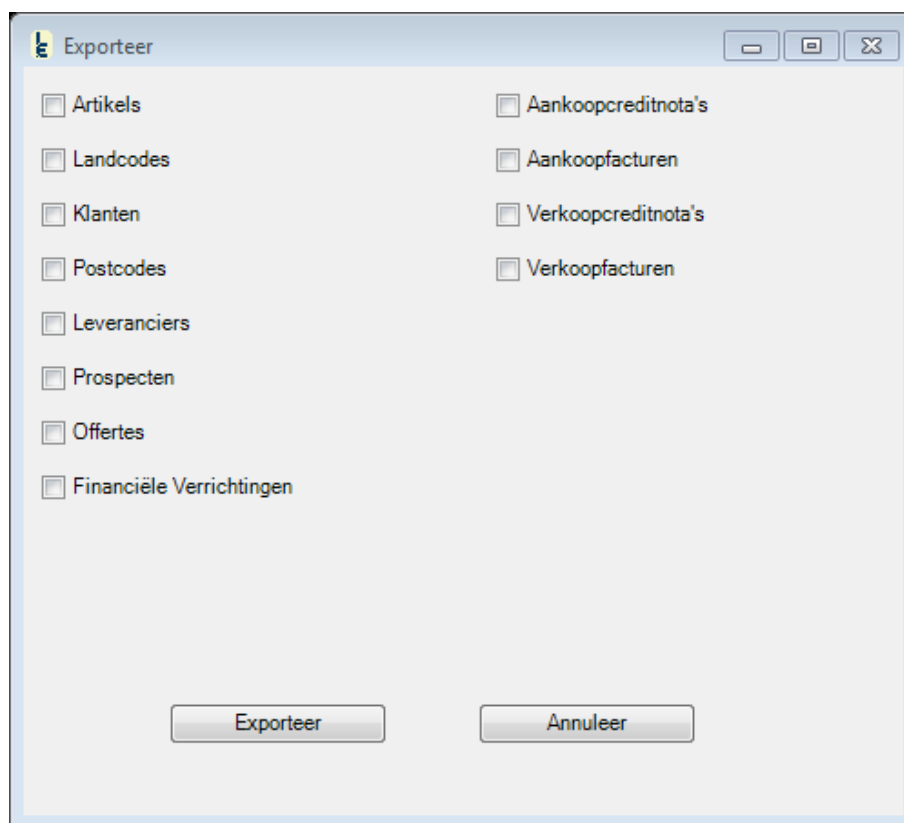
Exporteer

Artikels

Landcodes

Klanten

Postcodes

Leveranciers

Prospecten

Offertes

Financiële Verrichtingen

Aankoopcreditnota's

Aankoopfacturen

Verkoopcreditnota's

Verkoopfacturen

Exporteer

Annuleer